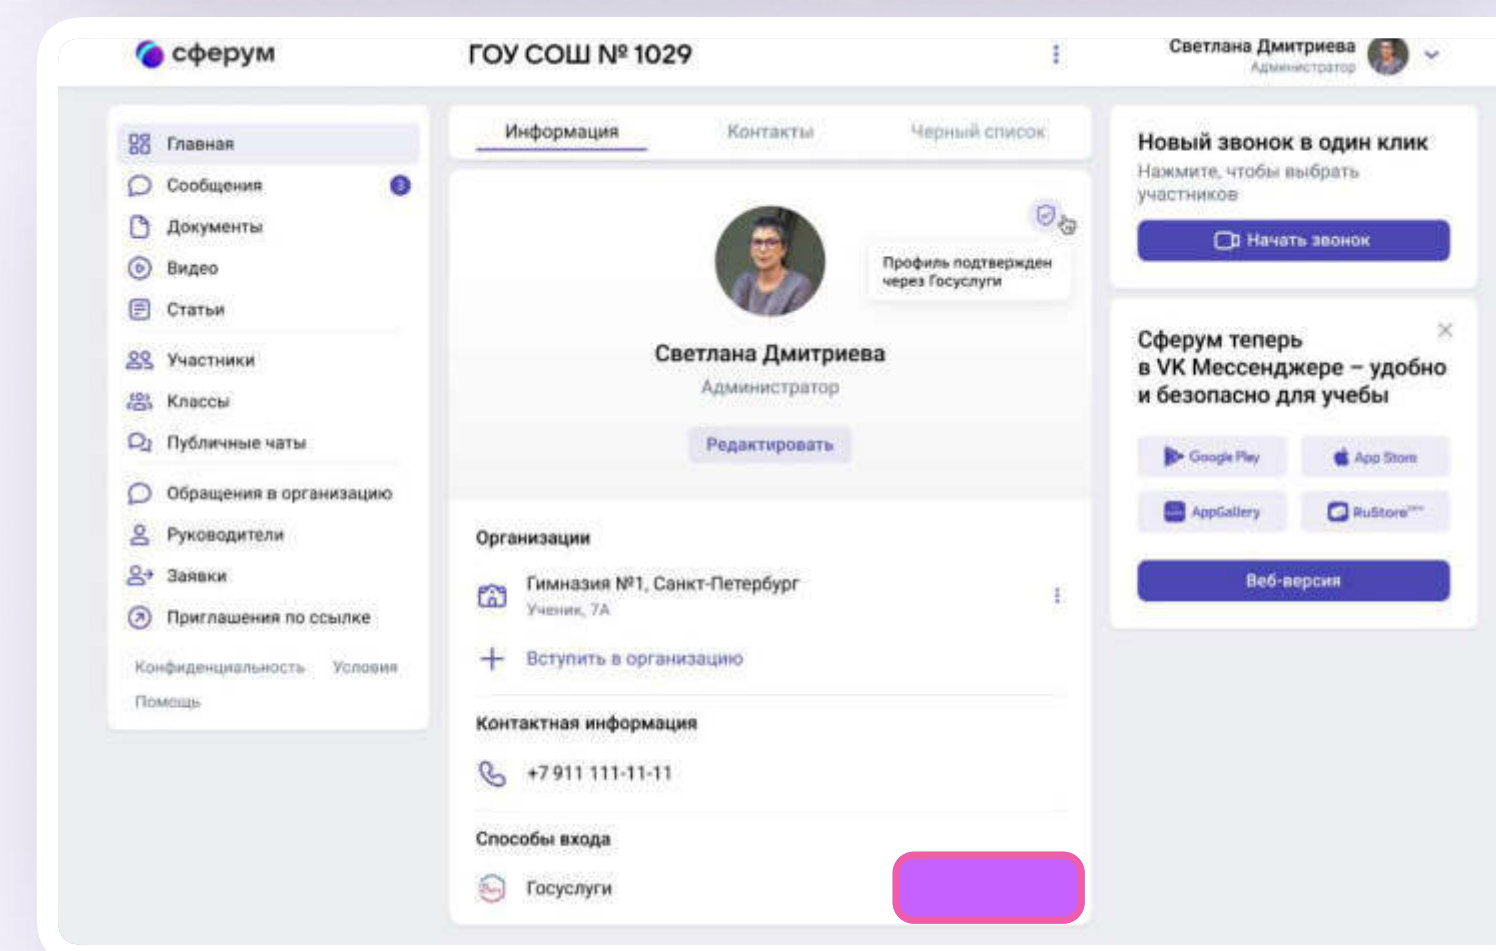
сферум

ГОУ СОШ № 1029

Светлана Дмитриева
Администратор

Главная
Сообщения 3
Документы
Видео
Статьи
Участники
Классы
Публичные чаты
Обращения в организацию
Руководители
Заявки
Приглашения по ссылке

Конфиденциальность Условия
Помощь

Информация Контакты Черный список

Профиль подтвержден через Госуслуги

Светлана Дмитриева
Администратор

Редактировать

Организации

Гимназия №1, Санкт-Петербург
Ученик, 7А

Вступить в организацию

Контактная информация

+7 911 111-11-11

Способы входа

Госуслуги

Новый звонок в один клик
Нажмите, чтобы выбрать участников

Начать звонок

Сферум теперь в VK Мессенджере – удобно и безопасно для учебы

Google Play
App Store
AppGallery
RuStore

Веб-версия